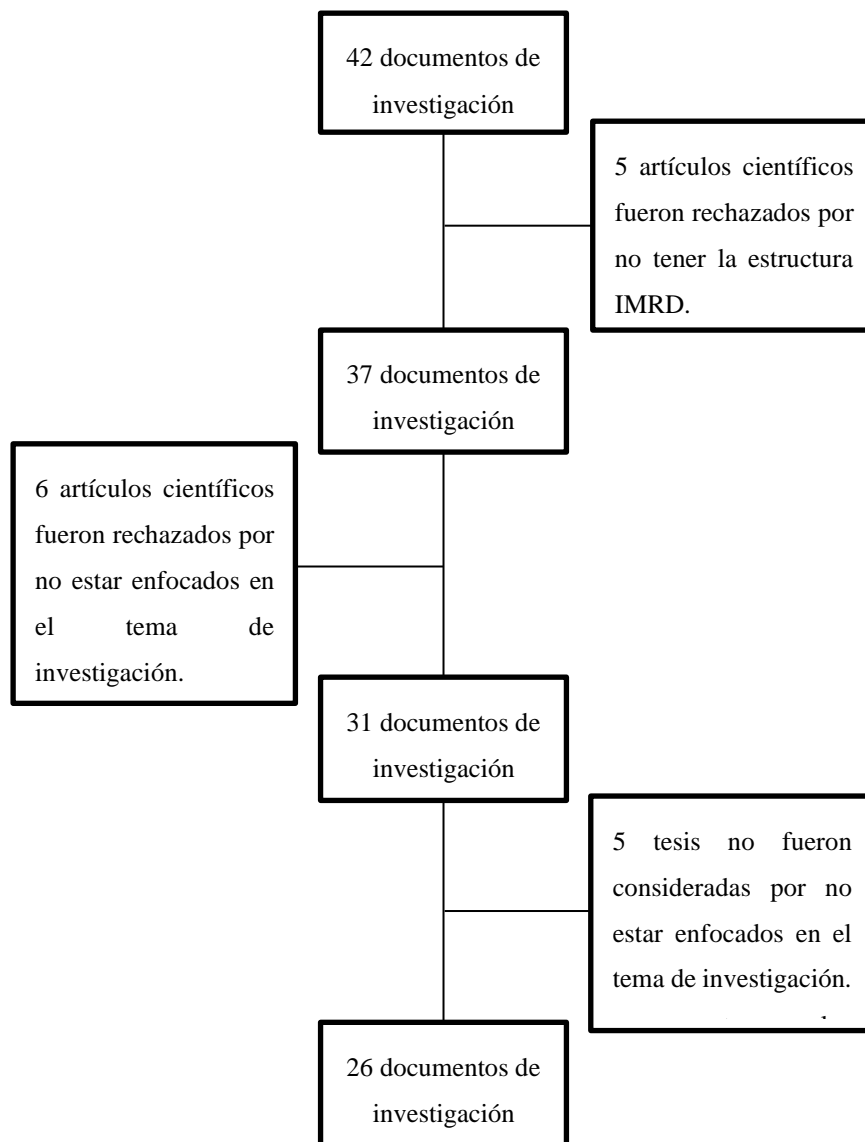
42 documentos de investigación

5 artículos científicos fueron rechazados por no tener la estructura IMRD.

37 documentos de investigación

6 artículos científicos fueron rechazados por no estar enfocados en el tema de investigación.

31 documentos de investigación

5 tesis no fueron consideradas por no estar enfocados en el tema de investigación.

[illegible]

26 documentos de investigación